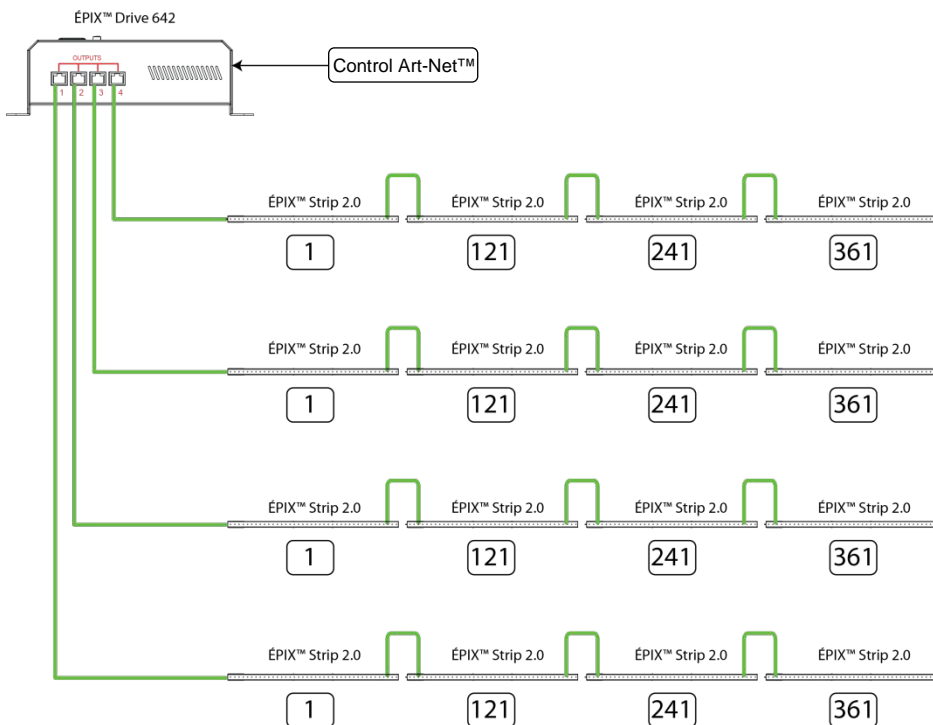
ÉPIX™ Drive 642

OUTPUTS
1 2 3 4

Control Art-Net™

ÉPIX™ Strip 2.0
1
ÉPIX™ Strip 2.0
121
ÉPIX™ Strip 2.0
241
ÉPIX™ Strip 2.0
361

ÉPIX™ Strip 2.0
1
ÉPIX™ Strip 2.0
121
ÉPIX™ Strip 2.0
241
ÉPIX™ Strip 2.0
361

ÉPIX™ Strip 2.0
1
ÉPIX™ Strip 2.0
121
ÉPIX™ Strip 2.0
241
ÉPIX™ Strip 2.0
361

ÉPIX™ Strip 2.0
1
ÉPIX™ Strip 2.0
121
ÉPIX™ Strip 2.0
241
ÉPIX™ Strip 2.0
361